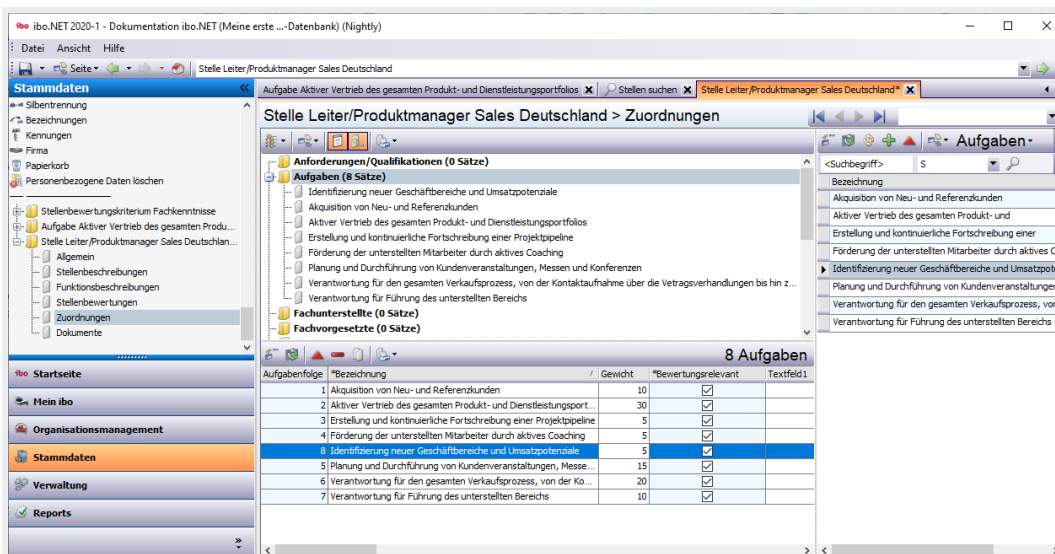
ibo.NET 2020-1 - Dokumentation ibo.NET (Meine erste ...-Datenbank) (Nightly)

Datei Ansicht Hilfe

Seite Stelle Leiter/Produktmanager Sales Deutschland

Stammdaten
Silbentrennung
Bezeichnungen
Kennungen
Firma
Papierkorb
Personenbezogene Daten löschen

Stellenbewertungskriterium Fachkenntnisse
Aufgabe Aktiver Vertrieb des gesamten Produ...
Stelle Leiter/Produktmanager Sales Deutschlan...
Allgemein
Stellenbeschreibungen
Funktionsbeschreibungen
Stellenbewertungen
Zuordnungen
Dokumente

Startseite
Mein ibo
Organisationsmanagement
Stammdaten
Verwaltung
Reports

Aufgabe Aktiver Vertrieb des gesamten Produkt- und Dienstleistungsportfolios | Stellen suchen | Stelle Leiter/Produktmanager Sales Deutschland*

Stelle Leiter/Produktmanager Sales Deutschland > Zuordnungen

Anforderungen/Qualifikationen (0 Sätze)
Aufgaben (8 Sätze)
Identifizierung neuer Geschäftbereiche und Umsatzpotenziale
Akquisition von Neu- und Referenzkunden
Aktiver Vertrieb des gesamten Produkt- und Dienstleistungsportfolios
Erstellung und kontinuierliche Fortschreibung einer Projektpipeline
Förderung der unterstellten Mitarbeiter durch aktives Coaching
Planung und Durchführung von Kundenveranstaltungen, Messen und Konferenzen
Verantwortung für den gesamten Verkaufsprozess, von der Kontaktaufnahme über die Vetragsverhandlungen bis hin z...
Verantwortung für Führung des unterstellten Bereichs
Fachunterstellte (0 Sätze)
Fachvorgesetzte (0 Sätze)

8 Aufgaben

| Aufgabenfolge | *Bezeichnung | Gewicht | *Bewertungsrelevant | Textfeld1 |
|---|---|---|---|---|
| 1 | Akquisition von Neu- und Referenzkunden | 10 | ☑ | |
| 2 | Aktiver Vertrieb des gesamten Produkt- und Dienstleistungsport... | 30 | ☑ | |
| 3 | Erstellung und kontinuierliche Fortschreibung einer Projektpipeline | 5 | ☑ | |
| 4 | Förderung der unterstellten Mitarbeiter durch aktives Coaching | 5 | ☑ | |
| 8 | Identifizierung neuer Geschäftbereiche und Umsatzpotenziale | 5 | ☑ | |
| 5 | Planung und Durchführung von Kundenveranstaltungen, Messe... | 15 | ☑ | |
| 6 | Verantwortung für den gesamten Verkaufsprozess, von der Ko... | 20 | ☑ | |
| 7 | Verantwortung für Führung des unterstellten Bereichs | 10 | ☑ | |

Aufgaben
<Suchbegriff> S
Bezeichnung
Akquisition von Neu- und Referenzkunden
Aktiver Vertrieb des gesamten Produkt- und
Erstellung und kontinuierliche Fortschreibung einer
Förderung der unterstellten Mitarbeiter durch aktives C
Identifizierung neuer Geschäftbereiche und Umsatzpot
Planung und Durchführung von Kundenveranstaltunger
Verantwortung für den gesamten Verkaufsprozess, vor
Verantwortung für Führung des unterstellten Bereichs